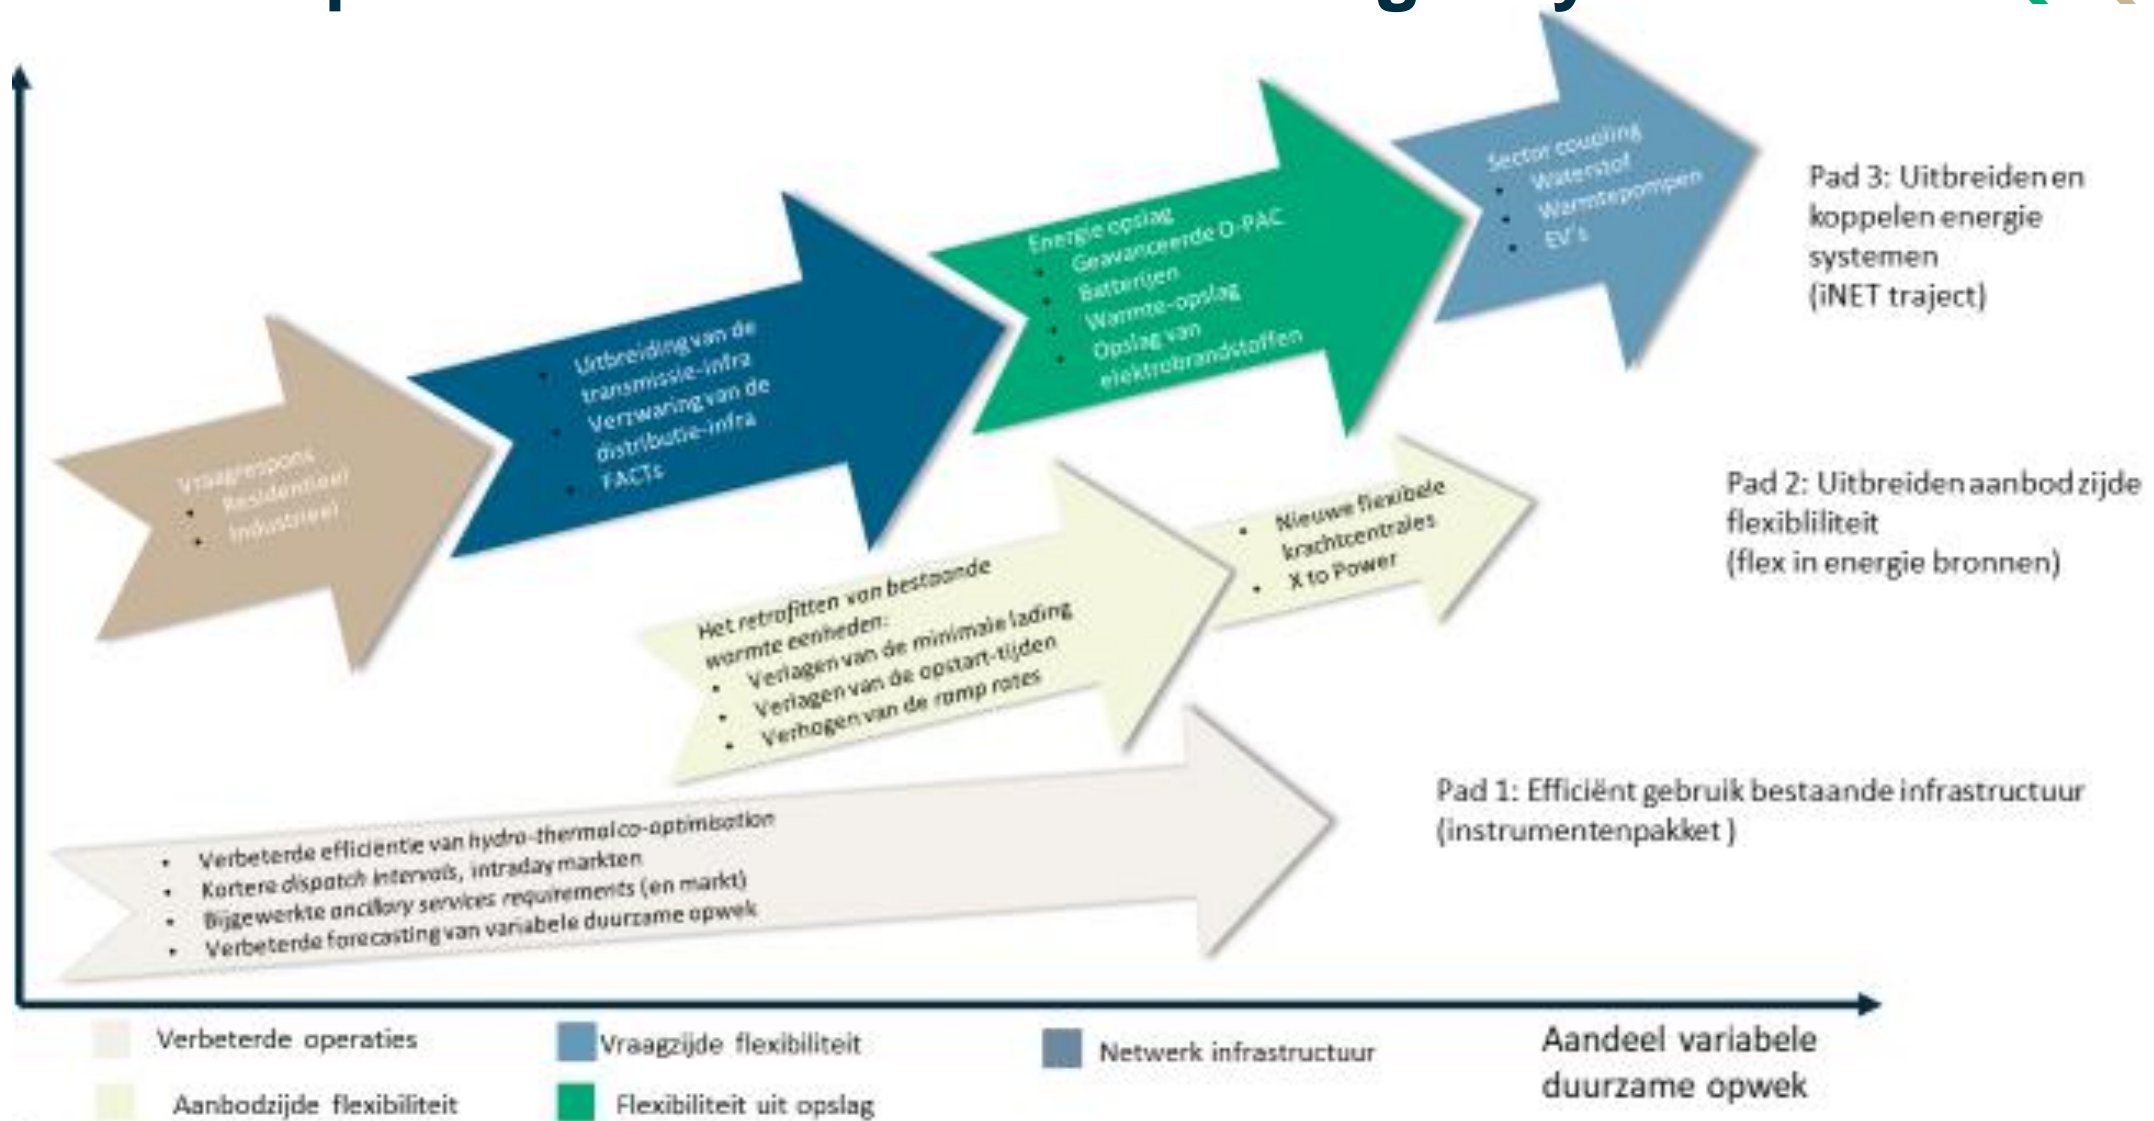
Vraagrespons
• Residentieel
• Industrieel

• Uitbreiding van de transmissie-infra
• Verzwaring van de distributie-infra
• FACTs

Energie opslag
• Geavanceerde O-PAC
• Batterijen
• Warmte-opslag
• Opslag van elektrobrandstoffen

Sector coupling
• Waterstof
• Warmtepompen
• EV's

Pad 3: Uitbreiden en koppelen energie systemen (iNET traject)

Het retrofitten van bestaande warmte eenheden:
• Verlagen van de minimale lading
• Verlagen van de opstart-tijden
• Verhogen van de ramp rates

• Nieuwe flexibele krachtcentrales
• X to Power

Pad 2: Uitbreiden aanbod zijde flexibliliteit (flex in energie bronnen)

• Verbeterde efficientie van hydro-thermal co-optimisation
• Kortere dispatch intervals, intraday markten
• Bijgewerkte ancillary services requirements (en markt)
• Verbeterde forecasting van variabele duurzame opwek

Pad 1: Efficiënt gebruik bestaande infrastructuur (instrumentenpakket )

Verbeterde operaties
Aanbodzijde flexibiliteit
Vraagzijde flexibiliteit
Flexibiliteit uit opslag
Netwerk infrastructuur

Aandeel variabele duurzame opwek